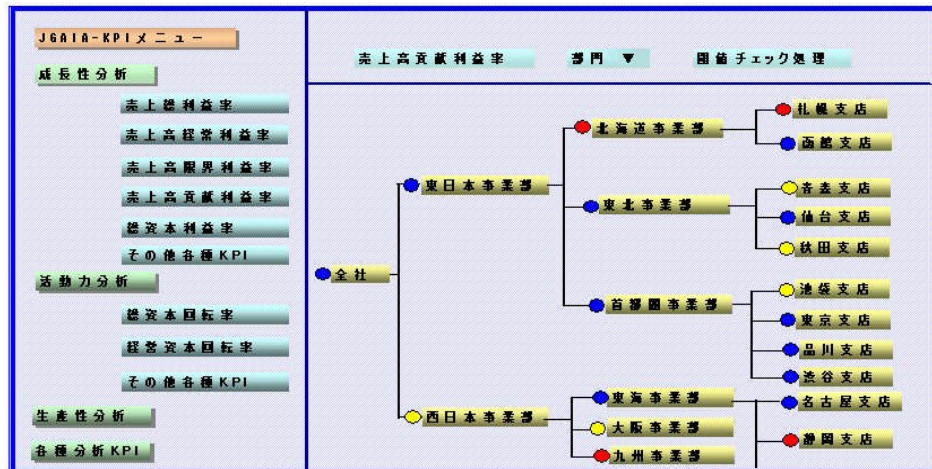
JGAIA-KPIメニュー

成長性分析

売上総利益率

売上高経常利益率

売上高限界利益率

売上高貢献利益率

総資本利益率

その他各種KPI

活動力分析

総資本回転率

経営資本回転率

その他各種KPI

生産性分析

各種分析KPI

売上高貢献利益率　部門 ▼　閾値チェック処理

全社

東日本事業部

北海道事業部

札幌支店

函館支店

東北事業部

青森支店

仙台支店

秋田支店

首都圏事業部

池袋支店

東京支店

品川支店

渋谷支店

西日本事業部

東海事業部

大阪事業部

九州事業部

名古屋支店

静岡支店